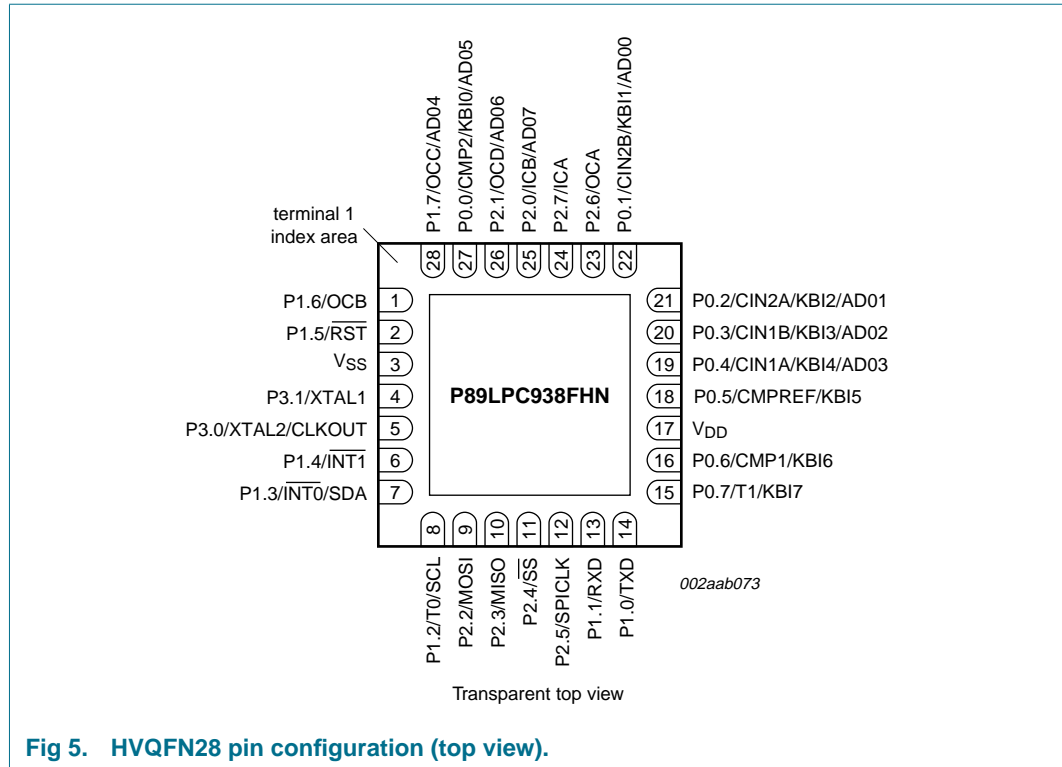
P1.7/OCC/AD04
P0.0/CMP2/KBI0/AD05
P2.1/OCD/AD06
P2.0/ICB/AD07
P2.7/ICA
P2.6/OCA
P0.1/CIN2B/KBI1/AD00

terminal 1 index area

28 27 26 25 24 23 22

P1.6/OCB 1
P1.5/$\overline{RST}$ 2
$V_{SS}$ 3
P3.1/XTAL1 4
P3.0/XTAL2/CLKOUT 5
P1.4/$\overline{INT1}$ 6
P1.3/$\overline{INT0}$/SDA 7

P89LPC938FHN

21 P0.2/CIN2A/KBI2/AD01
20 P0.3/CIN1B/KBI3/AD02
19 P0.4/CIN1A/KBI4/AD03
18 P0.5/CMPREF/KBI5
17 $V_{DD}$
16 P0.6/CMP1/KBI6
15 P0.7/T1/KBI7

8 9 10 11 12 13 14

P1.2/T0/SCL
P2.2/MOSI
P2.3/MISO
P2.4/$\overline{SS}$
P2.5/SPICLK
P1.1/RXD
P1.0/TXD

002aab073

Transparent top view

Fig 5. HVQFN28 pin configuration (top view).